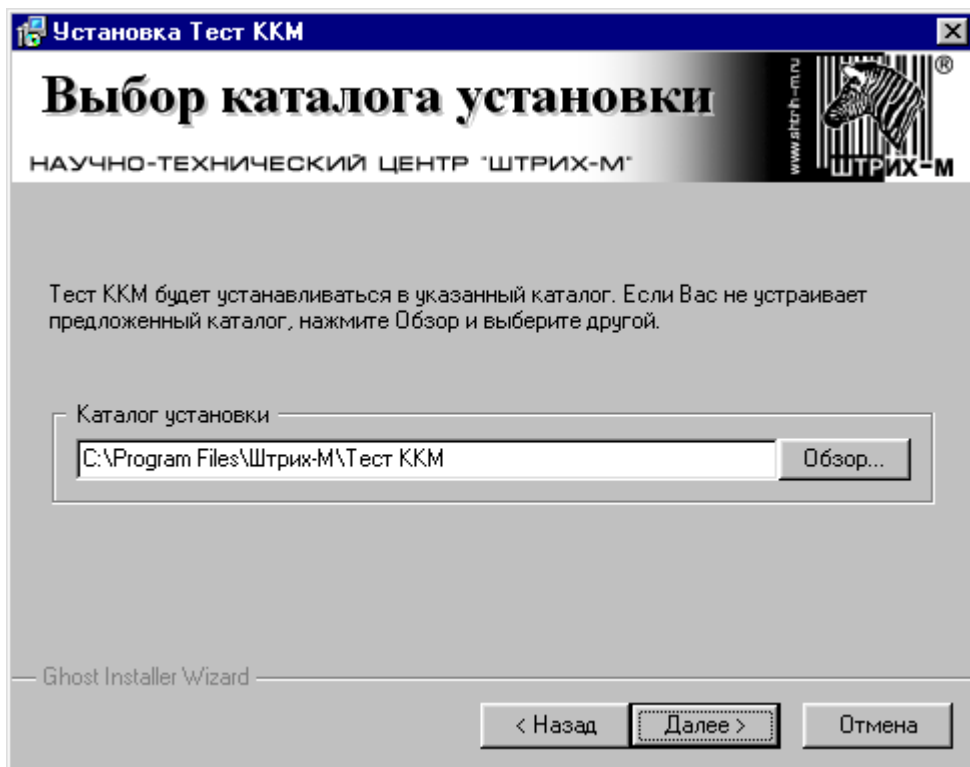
Установка Тест ККМ

Выбор каталога установки

НАУЧНО-ТЕХНИЧЕСКИЙ ЦЕНТР "ШТРИХ-М"

www.shtrih-m.ru

ШТРИХ-М

Тест ККМ будет устанавливаться в указанный каталог. Если Вас не устраивает предложенный каталог, нажмите Обзор и выберите другой.

Каталог установки

C:\Program Files\Штрих-М\Тест ККМ

Обзор...

Ghost Installer Wizard

< Назад

Далее >

Отмена